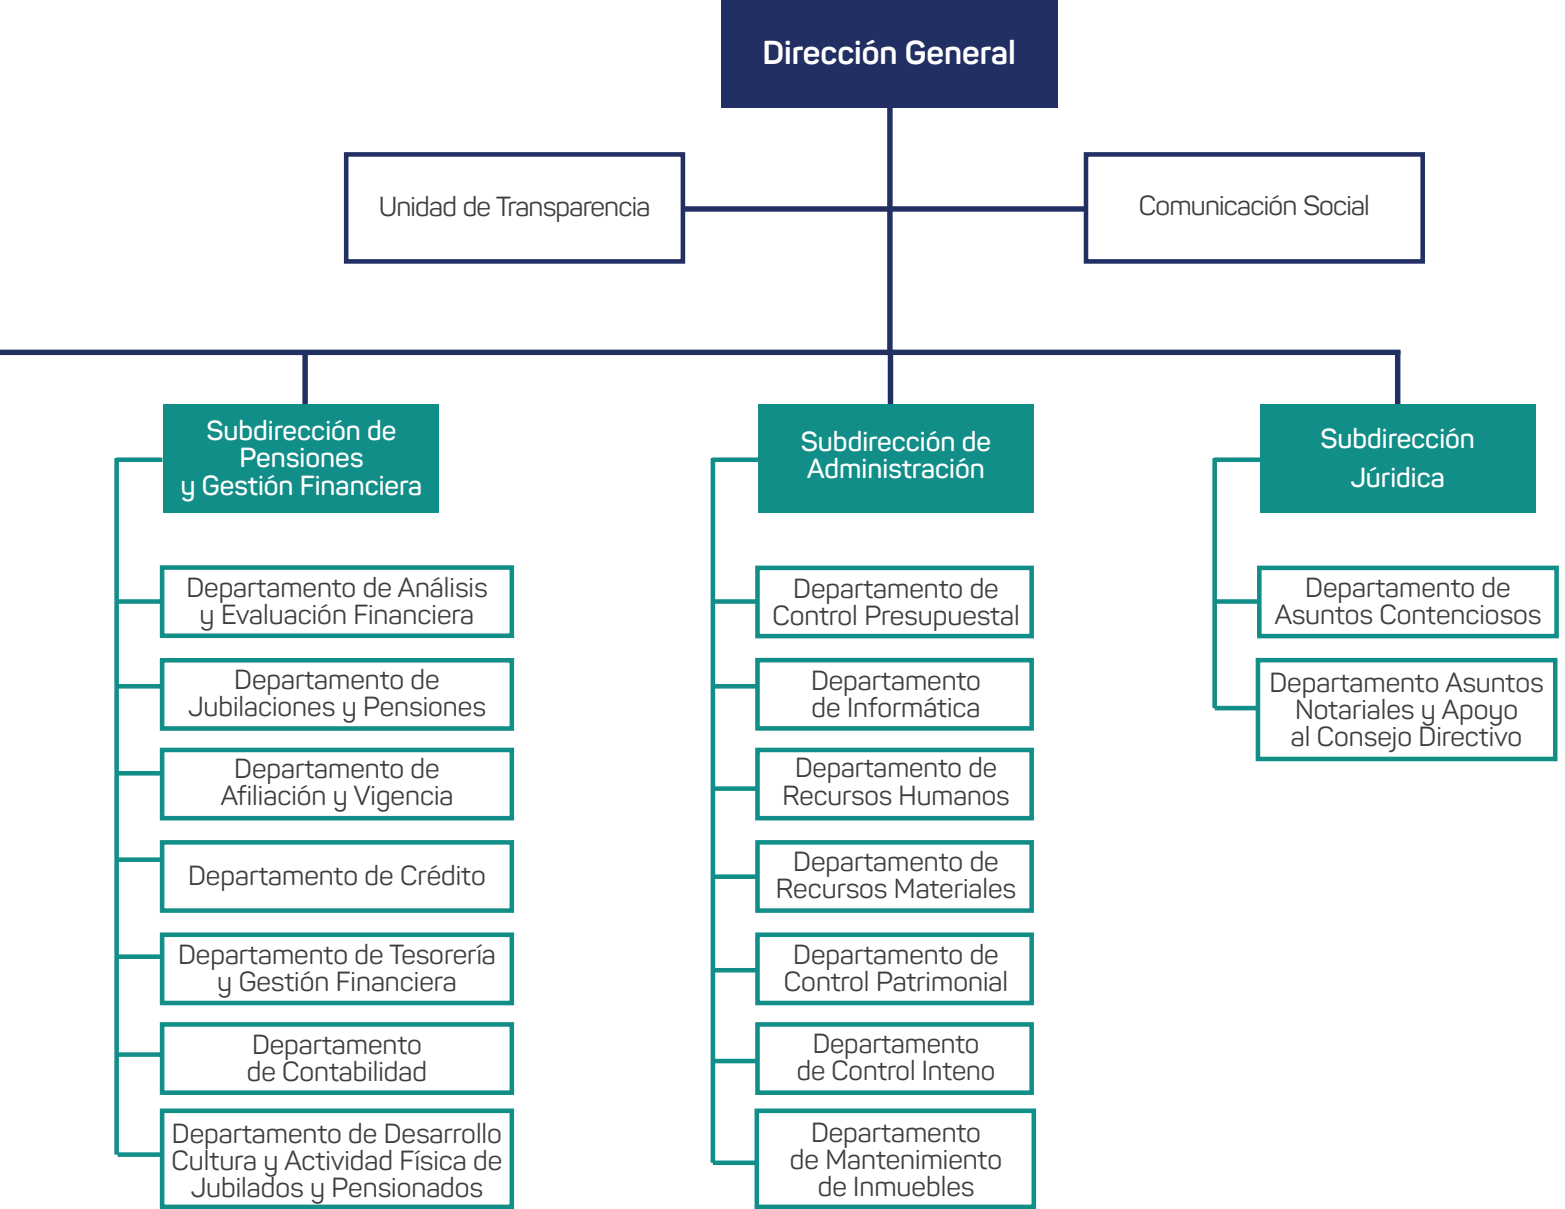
Dirección General

Unidad de Transparencia

Comunicación Social

Subdirección de Pensiones y Gestión Financiera

Departamento de Análisis y Evaluación Financiera

Departamento de Jubilaciones y Pensiones

Departamento de Afiliación y Vigencia

Departamento de Crédito

Departamento de Tesorería y Gestión Financiera

Departamento de Contabilidad

Departamento de Desarrollo Cultura y Actividad Física de Jubilados y Pensionados

Subdirección de Administración

Departamento de Control Presupuestal

Departamento de Informática

Departamento de Recursos Humanos

Departamento de Recursos Materiales

Departamento de Control Patrimonial

Departamento de Control Inteno

Departamento de Mantenimiento de Inmuebles

Subdirección Júridica

Departamento de Asuntos Contenciosos

Departamento Asuntos Notariales y Apoyo al Consejo Directivo